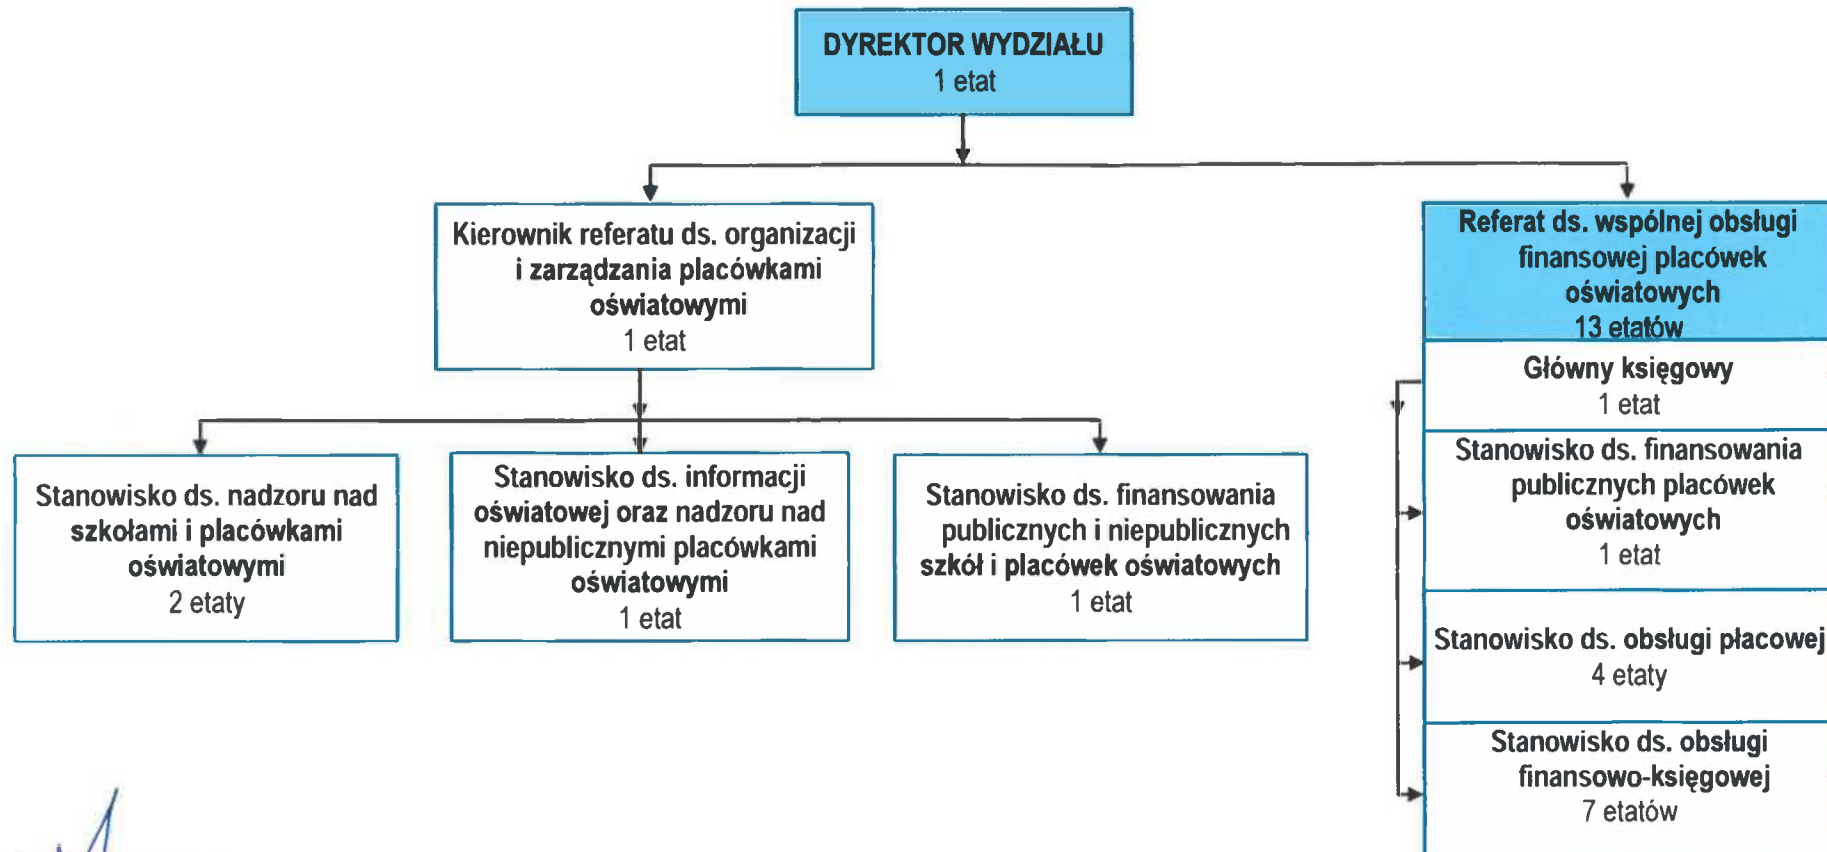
DYREKTOR WYDZIAŁU
1 etat

Kierownik referatu ds. organizacji i zarządzania placówkami oświatowymi
1 etat

Stanowisko ds. nadzoru nad szkołami i placówkami oświatowymi
2 etaty

Stanowisko ds. informacji oświatowej oraz nadzoru nad niepublicznymi placówkami oświatowymi
1 etat

Stanowisko ds. finansowania publicznych i niepublicznych szkół i placówek oświatowych
1 etat

Referat ds. wspólnej obsługi finansowej placówek oświatowych
13 etatów

Główny księgowy
1 etat

Stanowisko ds. finansowania publicznych placówek oświatowych
1 etat

Stanowisko ds. obsługi płacowej
4 etaty

Stanowisko ds. obsługi finansowo-księgowej
7 etatów